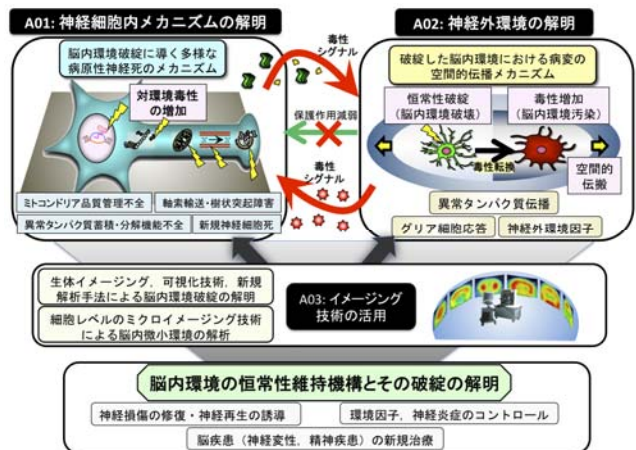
A01: 神経細胞内メカニズムの解明

A02: 神経外環境の解明

脳内環境破綻に導く多様な病原性神経死のメカニズム

対環境毒性の増加

毒性シグナル

保護作用減弱

毒性シグナル

破綻した脳内環境における病変の空間的伝播メカニズム

恒常性破綻（脳内環境破壊）

毒性増加（脳内環境汚染）

毒性転換

空間的伝搬

ミトコンドリア品質管理不全

軸索輸送・樹状突起障害

異常タンパク質蓄積・分解機能不全

新規神経細胞死

異常タンパク質伝播

グリア細胞応答

神経外環境因子

生体イメージング、可視化技術、新規解析手法による脳内環境破綻の解明

細胞レベルのミクロイメージング技術による脳内微小環境の解析

A03: イメージング技術の活用

脳内環境の恒常性維持機構とその破綻の解明

神経損傷の修復・神経再生の誘導

環境因子、神経炎症のコントロール

脳疾患（神経変性、精神疾患）の新規治療